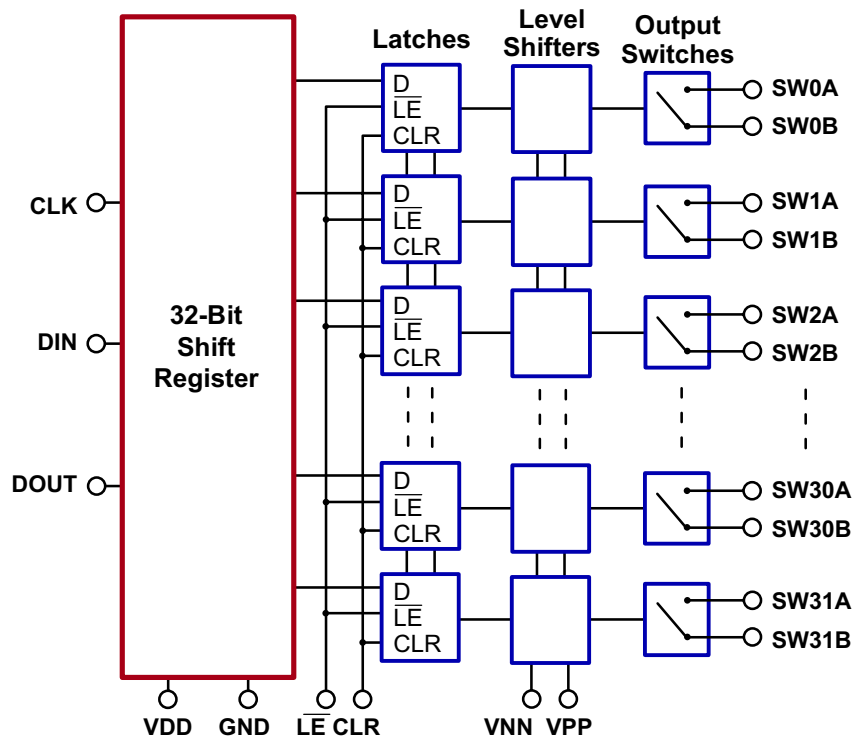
Latches

Level Shifters

Output Switches

D
$\overline{LE}$
CLR

SW0A
SW0B

D
$\overline{LE}$
CLR

SW1A
SW1B

CLK

D
$\overline{LE}$
CLR

SW2A
SW2B

32-Bit Shift Register

DIN

DOUT

D
$\overline{LE}$
CLR

SW30A
SW30B

D
$\overline{LE}$
CLR

SW31A
SW31B

VDD GND $\overline{LE}$ CLR VNN VPP